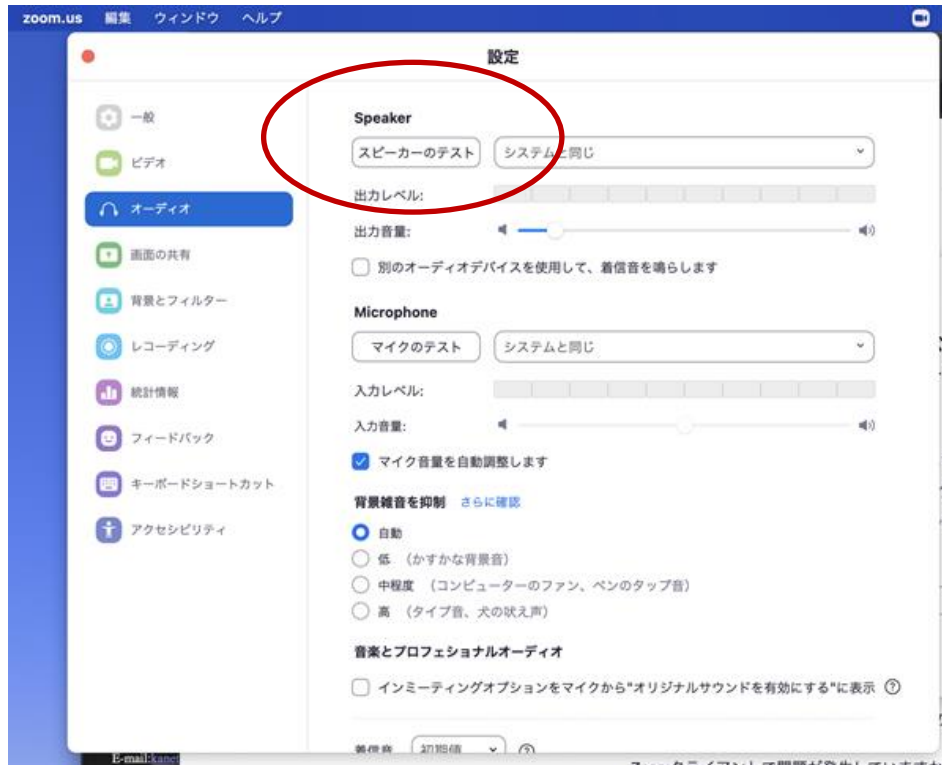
zoom.us 編集 ウィンドウ ヘルプ

設定

一般
ビデオ
オーディオ
画面の共有
背景とフィルター
レコーディング
統計情報
フィードバック
キーボードショートカット
アクセシビリティ

Speaker

スピーカーのテスト
システムと同じ

出力レベル:

出力音量:

別のオーディオデバイスを使用して、着信音を鳴らします

Microphone

マイクのテスト
システムと同じ

入力レベル:

入力音量:

マイク音量を自動調整します

背景雑音を抑制 さらに確認

自動
低 (かすかな背景音)
中程度 (コンピューターのファン、ペンのタップ音)
高 (タイプ音、犬の吠え声)

音楽とプロフェショナルオーディオ

インミーティングオプションをマイクから"オリジナルサウンドを有効にする"に表示

着信音 初期値

E-mail:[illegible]

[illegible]